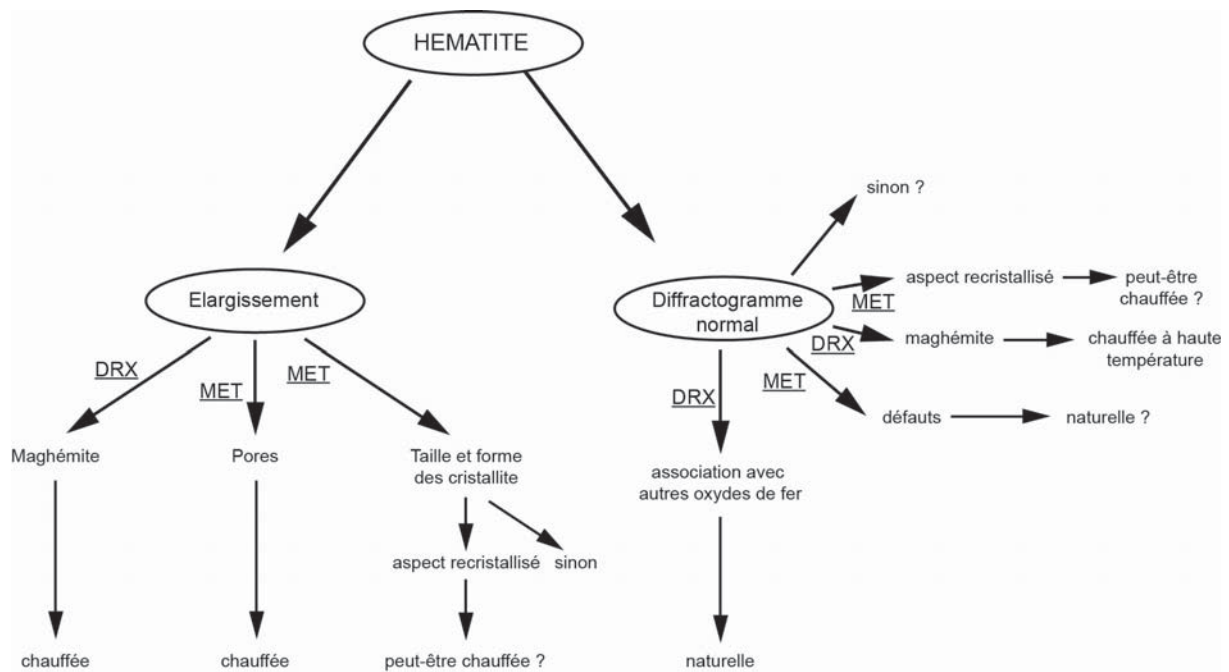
HEMATITE

Elargissement

DRX

MET

MET

Maghémite

chauffée

Pores

chauffée

Taille et forme des cristallite

aspect recristallisé

sinon

peut-être chauffée ?

Diffractogramme normal

sinon ?

aspect recristallisé

peut-être chauffée ?

MET

maghémite

chauffée à haute température

DRX

MET

défauts

naturelle ?

DRX

association avec autres oxydes de fer

naturelle